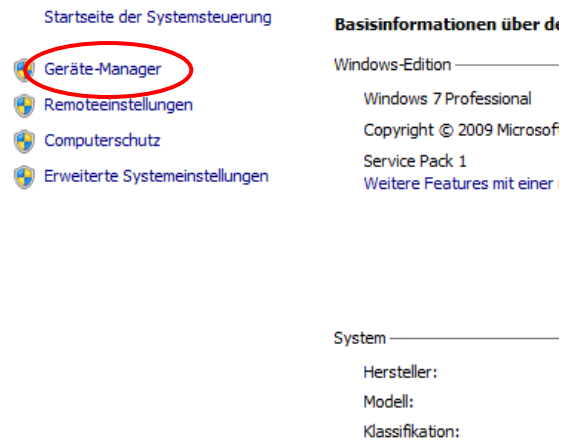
Startseite der Systemsteuerung

Geräte-Manager

Remoteeinstellungen

Computerschutz

Erweiterte Systemeinstellungen

Basisinformationen über de

Windows-Edition

Windows 7 Professional

Copyright © 2009 Microsof

Service Pack 1

Weitere Features mit einer

System

Hersteller:

Modell:

Klassifikation: